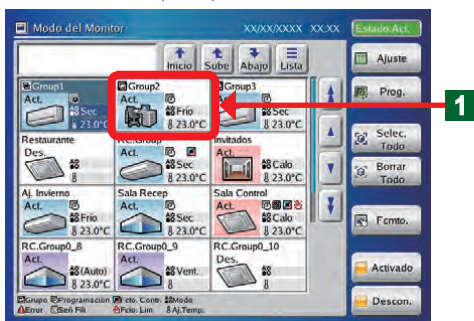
Modo del Monitor XX/XX/XXXX XX:XX Estado Act.

Inicio Sube Abajo Lista

Ajuste

Prog.

Selec. Todo

Borrar Todo

Fcmto.

Activado

Descon.

Group1
Act.
Sec
23.0°C

Group2
Act.
Frío
23.0°C

Group3
Sec
23.0°C

1

Restaurante
Des.

RC.Group
Act.

Invitados
Act.
Calo
23.0°C

Aj. Invierno
Act.
Frío
23.0°C

Sala Recep
Act.
Sec
23.0°C

Sala Control
Act.
Calo
23.0°C

RC.Group0_8
Act.
(Auto)
23.0°C

RC.Group0_9
Act.
Vent.

RC.Group0_10
Des.

Grupo Programación cto. Contr. Modo
Error Señ Filt Fcto. Lim Aj.Temp.